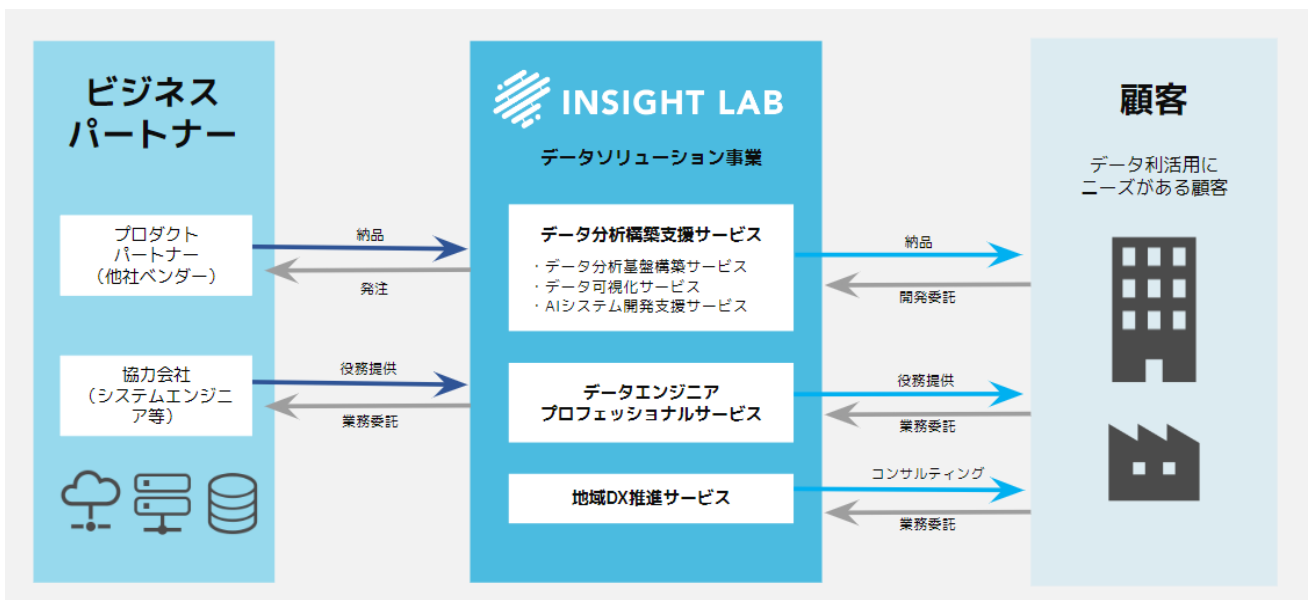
ビジネスパートナー

プロダクトパートナー（他社ベンダー）

協力会社（システムエンジニア等）

納品

発注

役務提供

業務委託

INSIGHT LAB

データソリューション事業

データ分析構築支援サービス

・データ分析基盤構築サービス
・データ可視化サービス
・AIシステム開発支援サービス

データエンジニアプロフェッショナルサービス

地域DX推進サービス

納品

開発委託

役務提供

業務委託

コンサルティング

業務委託

顧客

データ利活用にニーズがある顧客